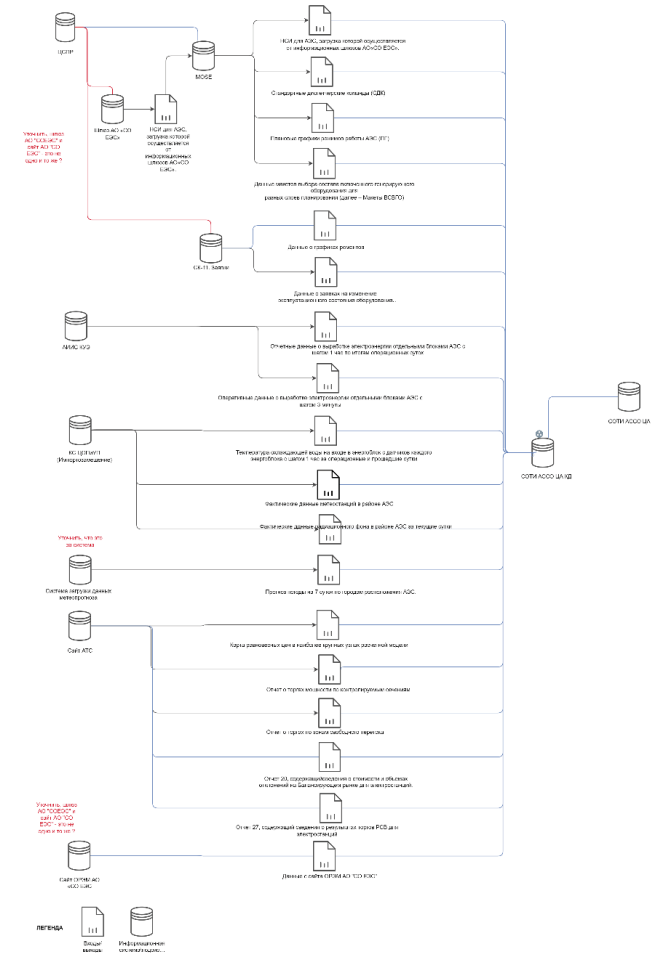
ЦСПР

МОБЕ

Ektelo АО «СО ЕЭС»

НСИ для АЭС, загрузка которой осуществляется от информационных шлюзов АО«СО ЕЭС».

Уточнить, что АО "СОЕЭС" и сайт АО "СО ЕЭС" - это не одно и то же ?

НСИ для АЭС, загрузка которой осуществляется от информационных шлюзов АО«СО ЕЭС».

Стандартные для измерения площади (СДВ)

Плановые графики режимов работы АЭС (ПГ)

Данные макетов выбора состава включенного генерирующего оборудования для разных слоев планирования (далее – Макеты ВСВГО)

СК-11. Заявки

Данные о графиках ремонтов

Данные о заявках на изменение эксплуатационного состояния оборудования.

АИИС КУЭ

Отчетные данные о выработке электроэнергии отдельными блоками АЭС с шагом 1 час по итогам операционных суток

Оперативные данные о выработке электроэнергии отдельными блоками АЭС с шагом 3 минуты

КС ЦПЭАУП (Технологическое)

Температура охлаждающей воды на входе в конденсатор с датчиков каждого энергоблока с шагом 1 час за операционные и прошедшие сутки

Фактические данные метеостанций в районе АЭС

Фактические данные радиационного фона в районе АЭС за текущие сутки

Уточнить, что это за система

Система загрузки данных метеопрогноза

Прогноз погоды на 7 суток по городам расположения АЭС.

Сайт АТС

Карта равновесных цен в наиболее крупных узлах расчетной модели

Отчет о торгах мощности по контролируемым сечениям

Отчет о торгах по зонам свободного перетока

Отчет 20, содержащий сведения о стоимости и объемах отклонений на балансирующем рынке электроэнергии.

Отчет 27, содержащий сведения о результатах торгов РСВ для электростанций

Уточнить, что АО "СОЕЭС" и сайт АО "СО ЕЭС" - это не одно и то же ?

Сайт ОРЭМ АО «СО ЕЭС»

Данные с сайта ОРЭМ АО "СО ЕЭС"

СОТИ АССО ЦА ХД

СОТИ АССО ЦА

ЛЕГЕНДА

Входы/выходы

Информационная система/хранилище